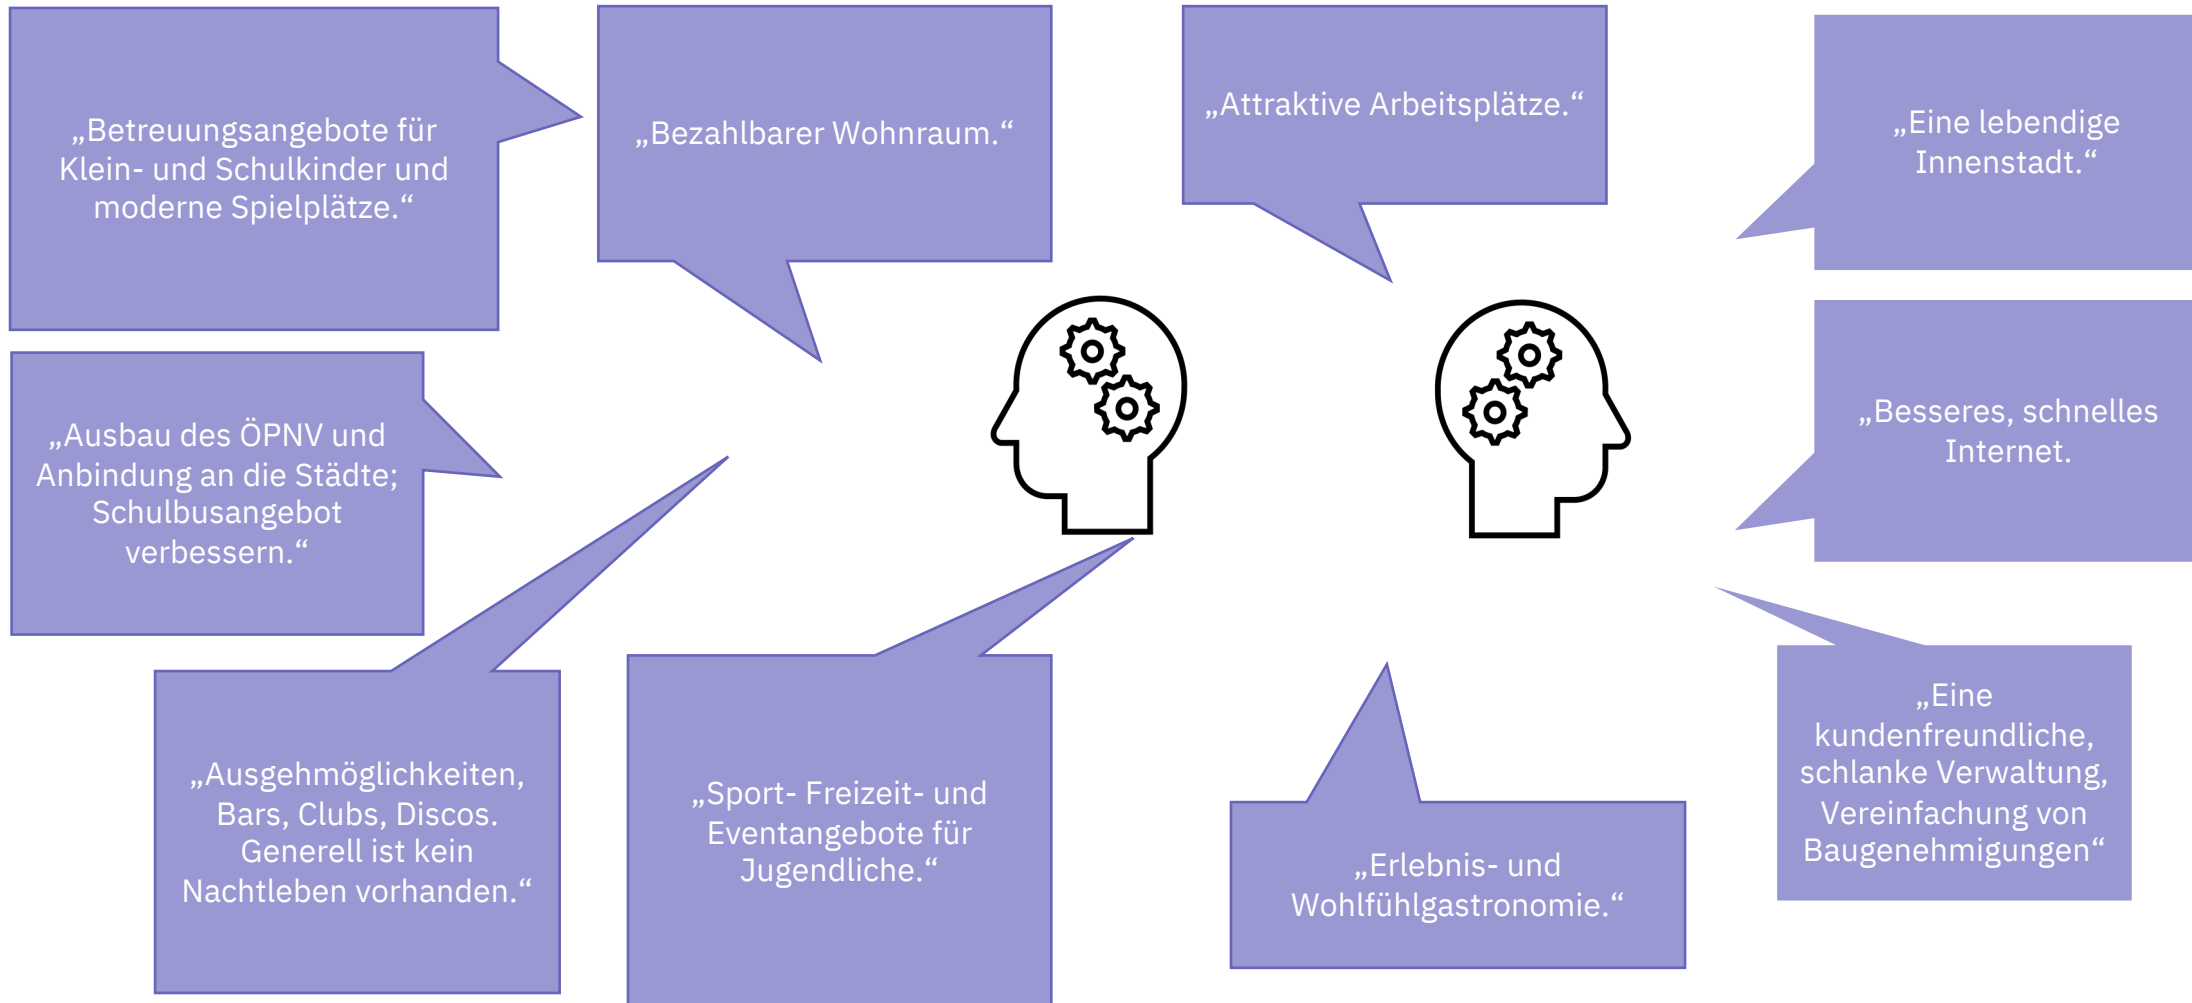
„Betreuungsangebote für Klein- und Schulkinder und moderne Spielplätze.“

„Bezahlbarer Wohnraum.“

„Attraktive Arbeitsplätze.“

„Eine lebendige Innenstadt.“

„Ausbau des ÖPNV und Anbindung an die Städte; Schulbusangebot verbessern.“

„Besseres, schnelles Internet.

„Ausgehmöglichkeiten, Bars, Clubs, Discos. Generell ist kein Nachtleben vorhanden.“

„Sport- Freizeit- und Eventangebote für Jugendliche.“

„Erlebnis- und Wohlfühlgastronomie.“

„Eine kundenfreundliche, schlanke Verwaltung, Vereinfachung von Baugenehmigungen“